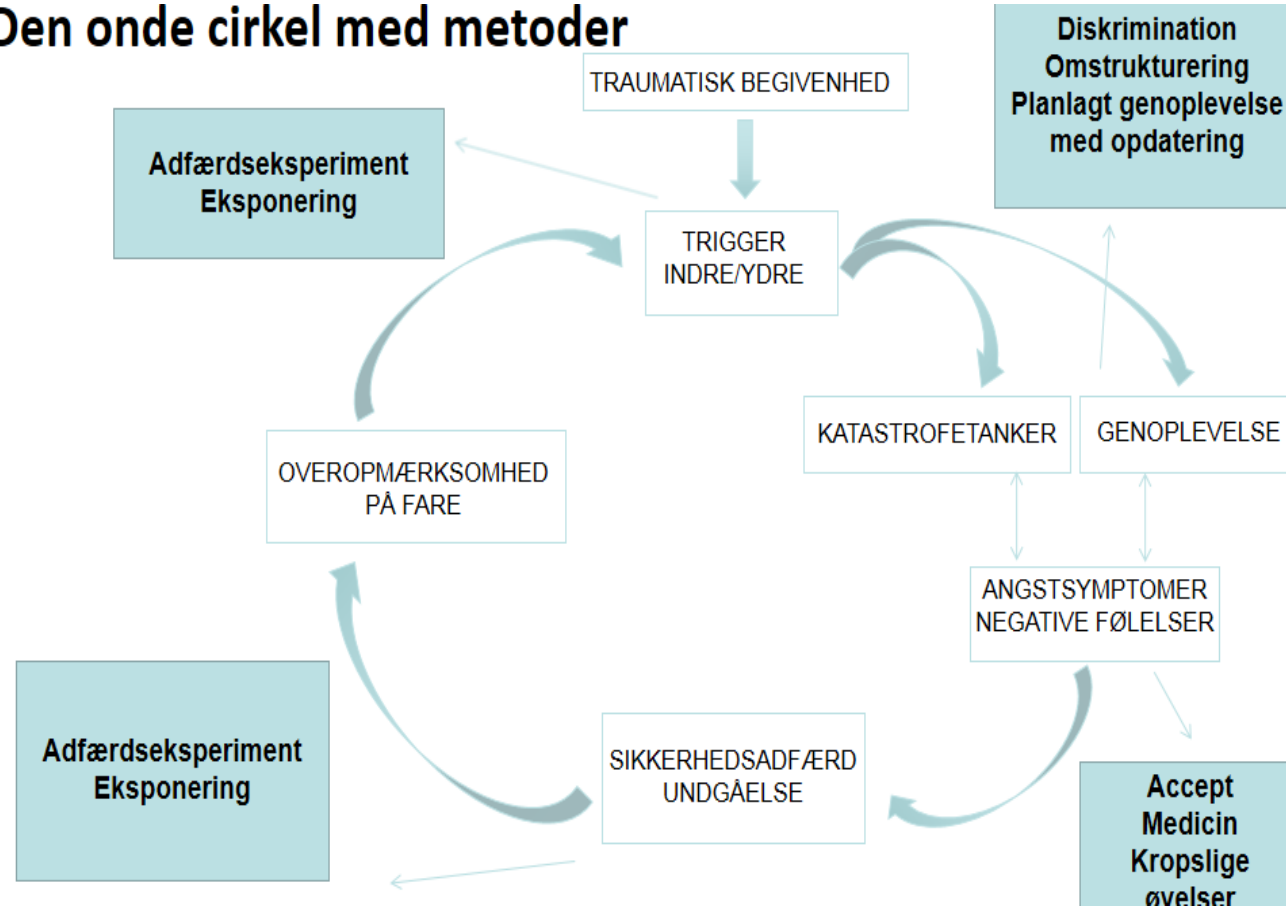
Den onde cirkel med metoder

TRAUMATISK BEGIVENHED

Diskrimination
Omstrukturering
Planlagt genoplevelse
med opdatering

Adfærdseksperiment
Eksponering

TRIGGER
INDRE/YDRE

KATASTROFETANKER

GENOPLEVELSE

OVEROPMÆRKSOMHED
PÅ FARE

ANGSTSYMPTOMER
NEGATIVE FØLELSER

Adfærdseksperiment
Eksponering

SIKKERHEDSADFÆRD
UNDGÅELSE

Accept
Medicin
Kropslige
øvelser